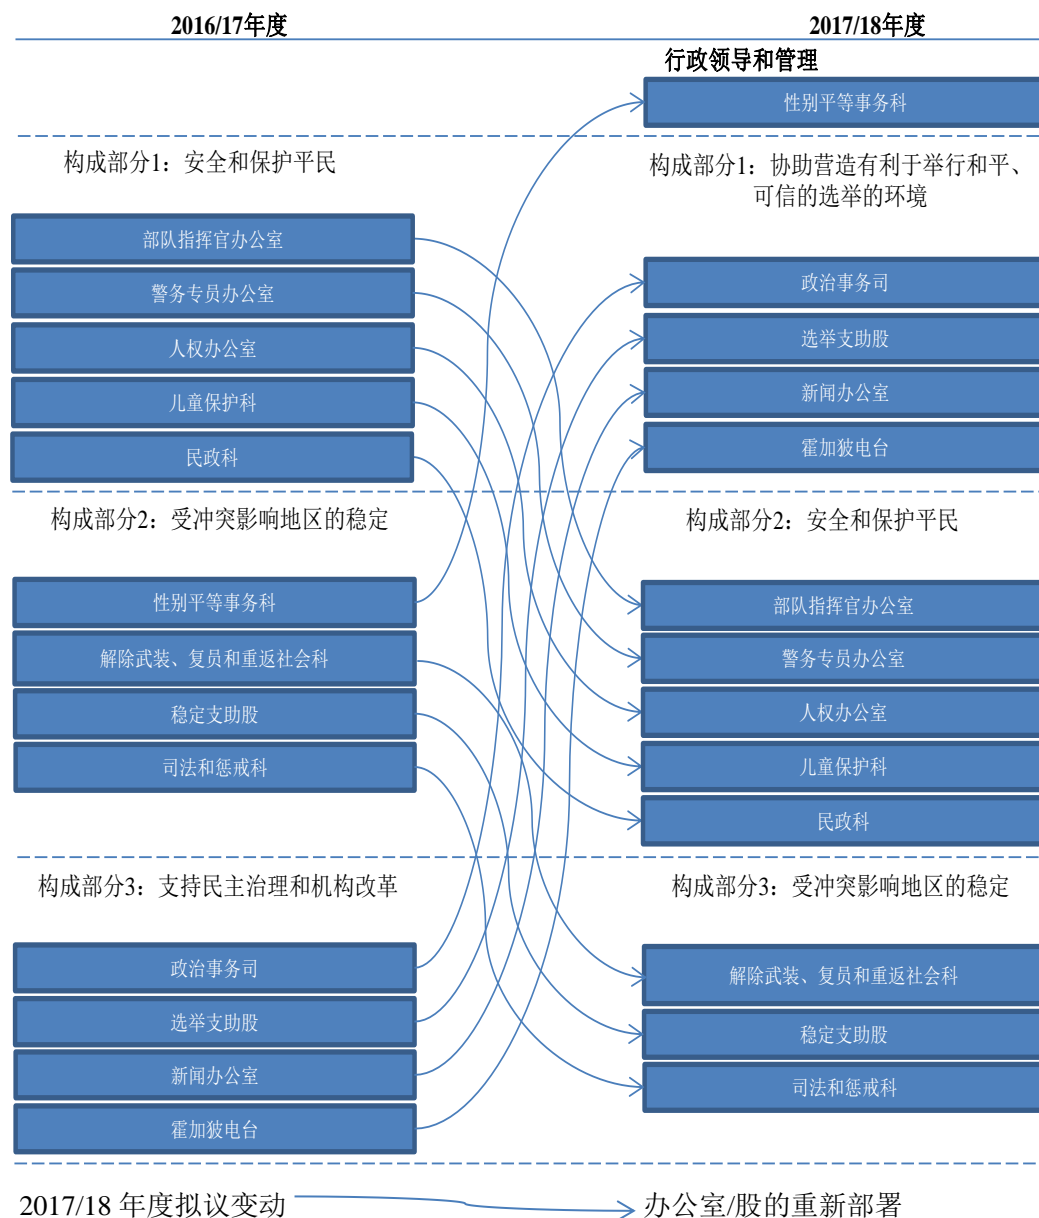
2016/17年度

2017/18年度

行政领导和管理

性别平等事务科

构成部分1：安全和保护平民

构成部分1：协助营造有利于举行和平、可信的选举的环境

部队指挥官办公室

警务专员办公室

人权办公室

儿童保护科

民政科

政治事务司

选举支助股

新闻办公室

霍加狓电台

构成部分2：受冲突影响地区的稳定

构成部分2：安全和保护平民

性别平等事务科

解除武装、复员和重返社会科

稳定支助股

司法和惩戒科

部队指挥官办公室

警务专员办公室

人权办公室

儿童保护科

民政科

构成部分3：支持民主治理和机构改革

构成部分3：受冲突影响地区的稳定

政治事务司

选举支助股

新闻办公室

霍加狓电台

解除武装、复员和重返社会科

稳定支助股

司法和惩戒科

2017/18 年度拟议变动

办公室/股的重新部署